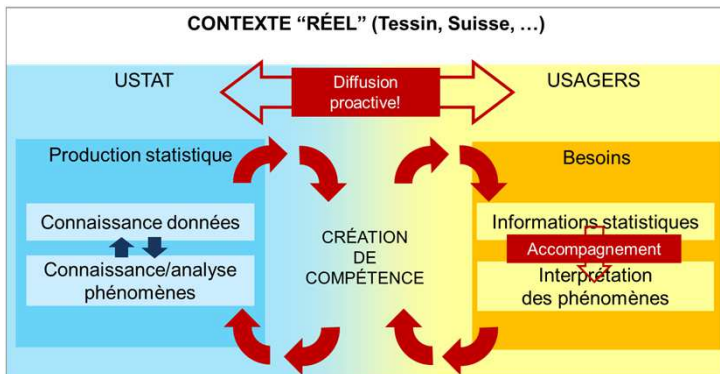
CONTEXTE “RÉEL” (Tessin, Suisse, …)

USTAT

Diffusion proactive!

USAGERS

Production statistique

Connaissance données

Connaissance/analyse phénomènes

CRÉATION DE COMPÉTENCE

Besoins

Informations statistiques

Accompagnement

Interprétation des phénomènes